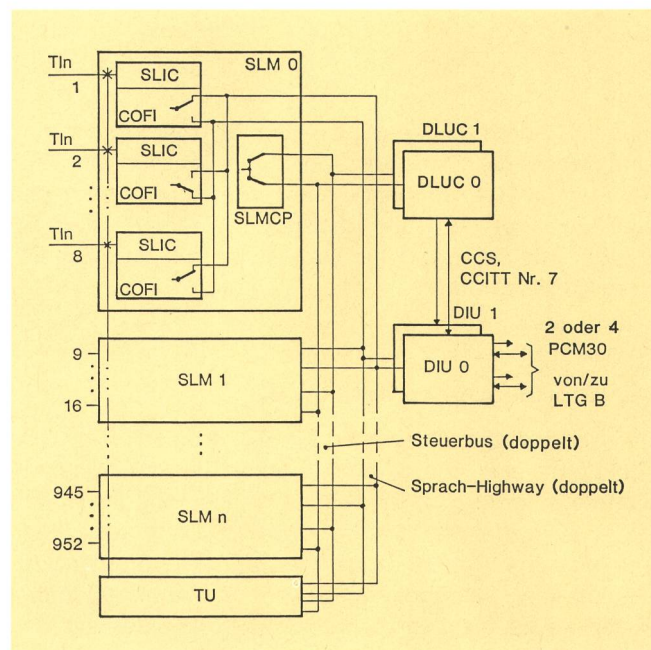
Tln 1
SLIC
COFI
SLM 0
Tln 2
SLIC
COFI
SLMCP
Tln 8
SLIC
COFI
DLUC 1
DLUC 0
CCS, CCITT Nr. 7
DIU 1
DIU 0
2 oder 4 PCM30 von/zu LTG B
9
16
SLM 1
Steuerbus (doppelt)
945
952
SLM n
Sprach-Highway (doppelt)
TU